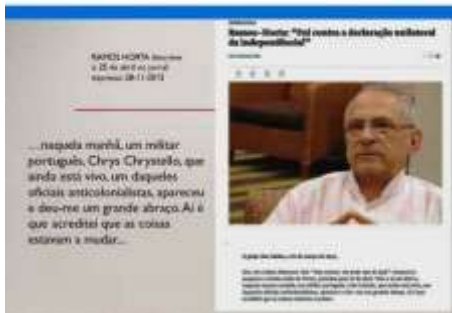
RAMOS HORTA descreve o 25 de abril no jornal Expresso, 28-11-2015

...naquela manhã, um militar português, Chrys Chrystello, que ainda está vivo, um daqueles oficiais anticolonialistas, apareceu e deu-me um grande abraço. Aí é que acreditei que as coisas estavam a mudar...

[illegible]

Ramos-Horta: "Fui contra a declaração unilateral da independência"

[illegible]

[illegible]

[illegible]